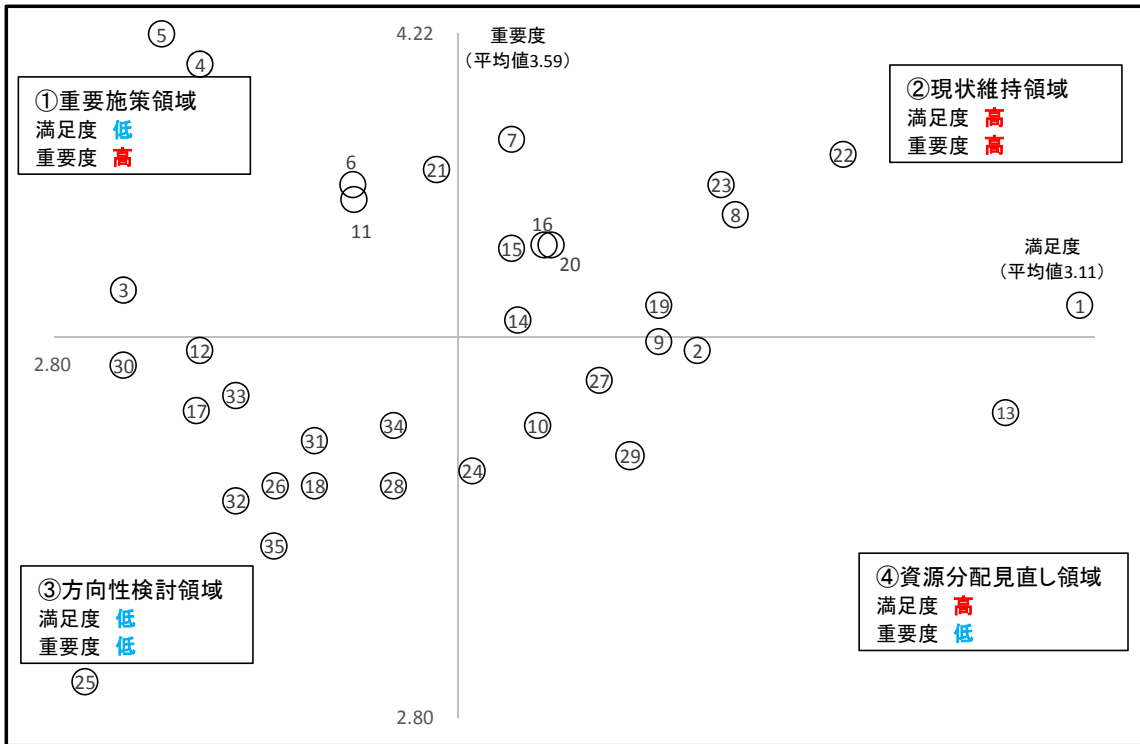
⑤
4.22
重要度
（平均値3.59）
④
①重要施策領域
満足度 低
重要度 高
②現状維持領域
満足度 高
重要度 高
⑦
㉒
6
㉑
㉓
⑧
11
16
⑮
20
満足度
（平均値3.11）
③
⑲
①
⑭
⑫
⑨
②
2.80
㉚
㉗
㉝
⑰
⑬
㉞
⑩
㉛
㉙
㉔
㉖
⑱
㉘
㉜
㉟
④資源分配見直し領域
満足度 高
重要度 低
③方向性検討領域
満足度 低
重要度 低
㉕
2.80